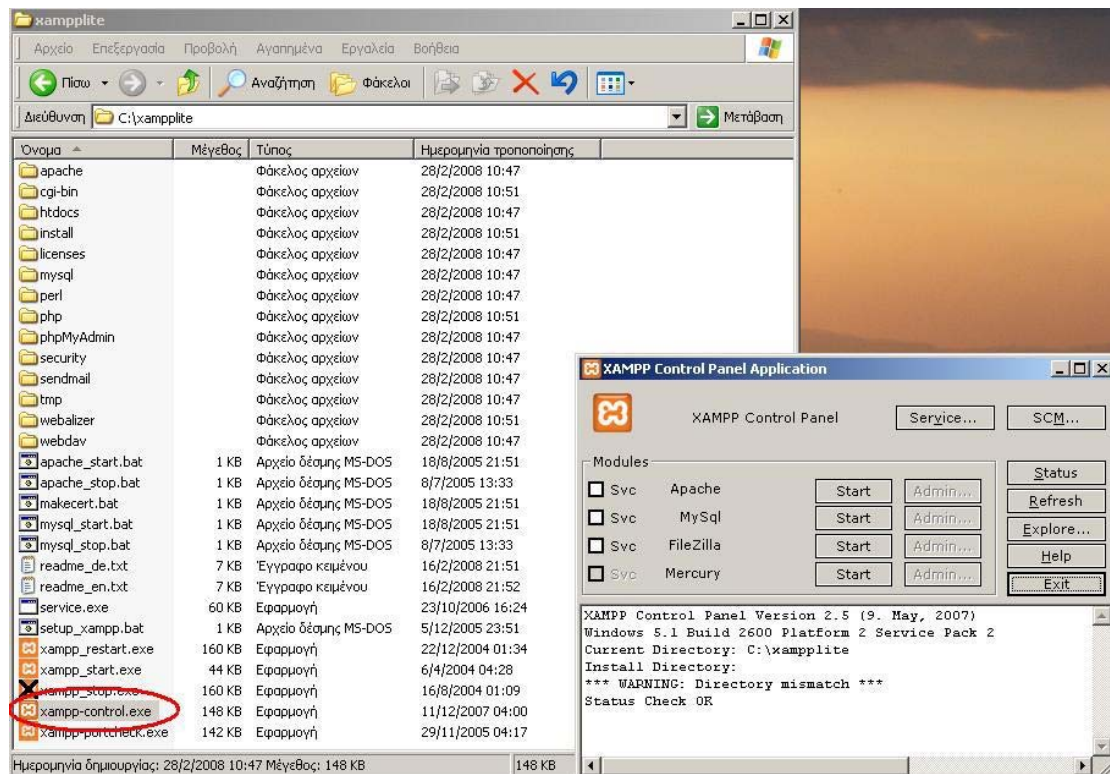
xampplite

Αρχείο Επεξεργασία Προβολή Αγαπημένα Εργαλεία Βοήθεια

Πίσω Αναζήτηση Φάκελοι

Διεύθυνση C:\xampplite Μετάβαση

| Όνομα | Μέγεθος | Τύπος | Ημερομηνία τροποποίησης |
|---|---|---|---|
| apache | | Φάκελος αρχείων | 28/2/2008 10:47 |
| cgi-bin | | Φάκελος αρχείων | 28/2/2008 10:51 |
| htdocs | | Φάκελος αρχείων | 28/2/2008 10:47 |
| install | | Φάκελος αρχείων | 28/2/2008 10:51 |
| licenses | | Φάκελος αρχείων | 28/2/2008 10:47 |
| mysql | | Φάκελος αρχείων | 28/2/2008 10:47 |
| perl | | Φάκελος αρχείων | 28/2/2008 10:47 |
| php | | Φάκελος αρχείων | 28/2/2008 10:51 |
| phpMyAdmin | | Φάκελος αρχείων | 28/2/2008 10:47 |
| security | | Φάκελος αρχείων | 28/2/2008 10:47 |
| sendmail | | Φάκελος αρχείων | 28/2/2008 10:47 |
| tmp | | Φάκελος αρχείων | 28/2/2008 10:47 |
| webalizer | | Φάκελος αρχείων | 28/2/2008 10:51 |
| webdav | | Φάκελος αρχείων | 28/2/2008 10:47 |
| apache_start.bat | 1 KB | Αρχείο δέσμης MS-DOS | 18/8/2005 21:51 |
| apache_stop.bat | 1 KB | Αρχείο δέσμης MS-DOS | 8/7/2005 13:33 |
| makecert.bat | 1 KB | Αρχείο δέσμης MS-DOS | 18/8/2005 21:51 |
| mysql_start.bat | 1 KB | Αρχείο δέσμης MS-DOS | 18/8/2005 21:51 |
| mysql_stop.bat | 1 KB | Αρχείο δέσμης MS-DOS | 8/7/2005 13:33 |
| readme_de.txt | 7 KB | Έγγραφο κειμένου | 16/2/2008 21:51 |
| readme_en.txt | 7 KB | Έγγραφο κειμένου | 16/2/2008 21:52 |
| service.exe | 60 KB | Εφαρμογή | 23/10/2006 16:24 |
| setup_xampp.bat | 1 KB | Αρχείο δέσμης MS-DOS | 5/12/2005 23:51 |
| xampp_restart.exe | 160 KB | Εφαρμογή | 22/12/2004 01:34 |
| xampp_start.exe | 44 KB | Εφαρμογή | 6/4/2004 04:28 |
| xampp_stop.exe | 160 KB | Εφαρμογή | 16/8/2004 01:09 |
| xampp-control.exe | 148 KB | Εφαρμογή | 11/12/2007 04:00 |
| xampp-portcheck.exe | 142 KB | Εφαρμογή | 29/11/2005 04:17 |

Ημερομηνία δημιουργίας: 28/2/2008 10:47 Μέγεθος: 148 KB 148 KB

XAMPP Control Panel Application

XAMPP Control Panel Service... SCM...

Modules
Svc Apache Start Admin...
Svc MySql Start Admin...
Svc FileZilla Start Admin...
Svc Mercury Start Admin...

Status
Refresh
Explore...
Help
Exit

XAMPP Control Panel Version 2.5 (9. May, 2007)
Windows 5.1 Build 2600 Platform 2 Service Pack 2
Current Directory: C:\xampplite
Install Directory:
*** WARNING: Directory mismatch ***
Status Check OK